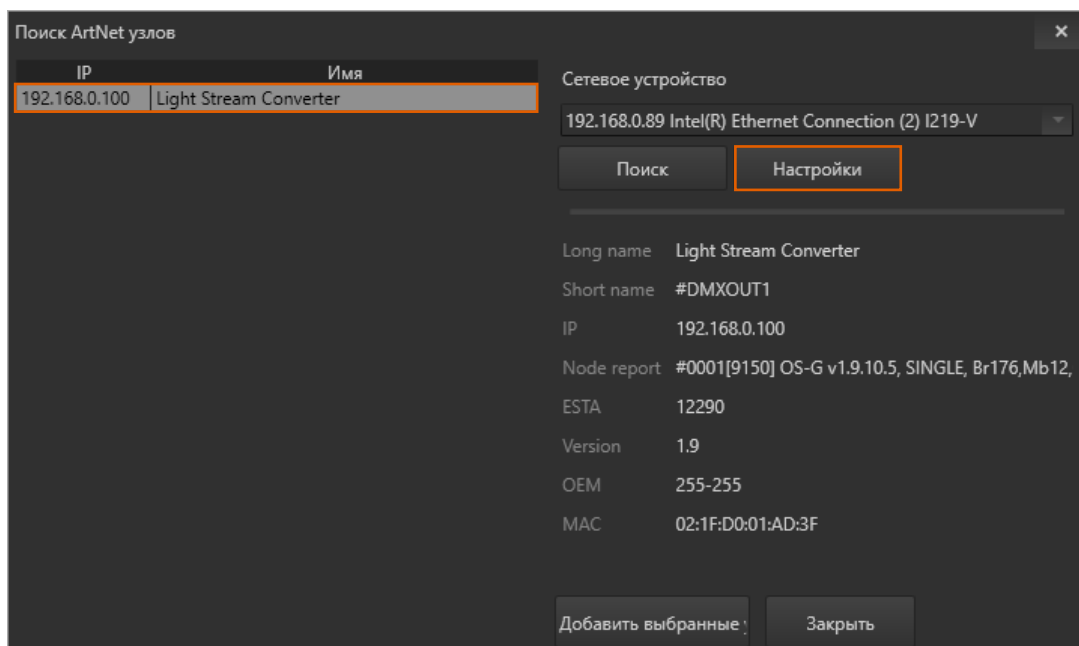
Поиск ArtNet узлов

×

| IP | Имя |
|---|---|
| 192.168.0.100 | Light Stream Converter |

Сетевое устройство

192.168.0.89 Intel(R) Ethernet Connection (2) I219-V

Поиск

Настройки

Long name Light Stream Converter

Short name #DMXOUT1

IP 192.168.0.100

Node report #0001[9150] OS-G v1.9.10.5, SINGLE, Br176,Mb12,

ESTA 12290

Version 1.9

OEM 255-255

MAC 02:1F:D0:01:AD:3F

Добавить выбранные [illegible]

Закрыть